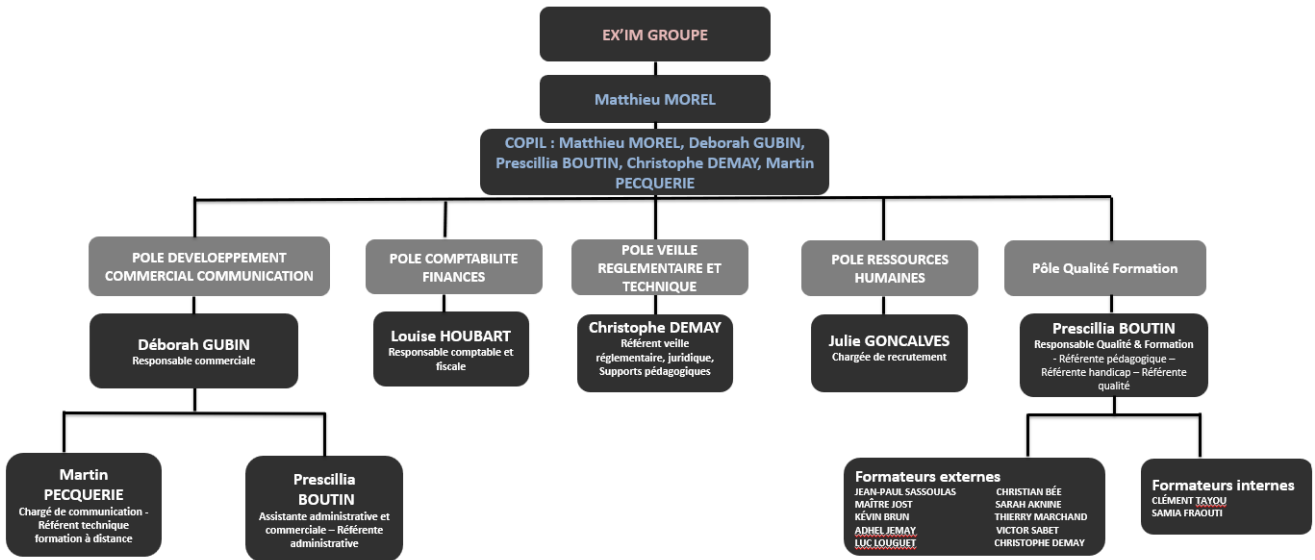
EX'IM GROUPE

Matthieu MOREL

COPIL : Matthieu MOREL, Deborah GUBIN, Prescillia BOUTIN, Christophe DEMAY, Martin PECQUERIE

POLE DEVELOEPPEMENT COMMERCIAL COMMUNICATION

Déborah GUBIN
Responsable commerciale

Martin PECQUERIE
Chargé de communication - Référent technique formation à distance

Prescillia BOUTIN
Assistante administrative et commerciale – Référente administrative

POLE COMPTABILITE FINANCES

Louise HOUBART
Responsable comptable et fiscale

POLE VEILLE REGLEMENTAIRE ET TECHNIQUE

Christophe DEMAY
Référent veille réglementaire, juridique, Supports pédagogiques

POLE RESSOURCES HUMAINES

Julie GONCALVES
Chargée de recrutement

Pôle Qualité Formation

Prescillia BOUTIN
Responsable Qualité & Formation - Référente pédagogique – Référente handicap – Référente qualité

Formateurs externes
JEAN-PAUL SASSOULAS
MAÎTRE JOST
KÉVIN BRUN
ADHEL JEMAY
LUC LOUGUET
CHRISTIAN BÉE
SARAH AKNINE
THIERRY MARCHAND
VICTOR SABET
CHRISTOPHE DEMAY

Formateurs internes
CLÉMENT TAYOU
SAMIA FRAOUTI